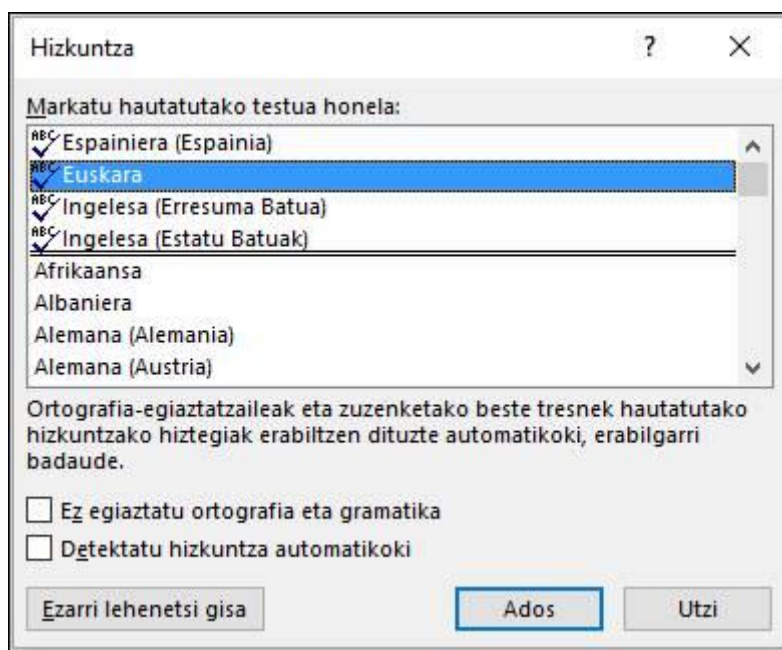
Hizkuntza ? ×

Markatu hautatutako testua honela:

Espainiera (Espainia)
Euskara
Ingelesa (Erresuma Batua)
Ingelesa (Estatu Batuak)
Afrikaansa
Albaniera
Alemana (Alemania)
Alemana (Austria)

Ortografia-egiaztatzaileak eta zuzenketako beste tresnek hautatutako hizkuntzako hiztegiak erabiltzen dituzte automatikoki, erabilgarri badaude.

Ez egiaztatu ortografia eta gramatika

Detektatu hizkuntza automatikoki

Ezarri lehenetsi gisa Ados Utzi